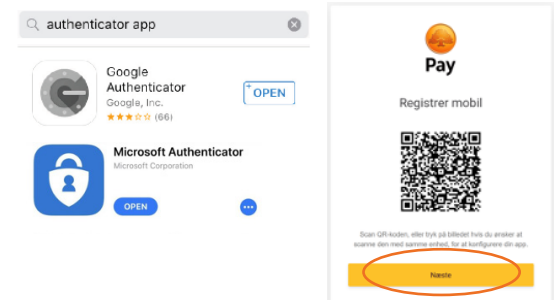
authenticator app

Google Authenticator
Google, Inc.
(66)
OPEN

Microsoft Authenticator
Microsoft Corporation
OPEN

Pay

Registrer mobil

Scan QR-koden, eller tryk på billedet hvis du ønsker at scanne den med samme enhed, for at konfigurere din app.

Næste